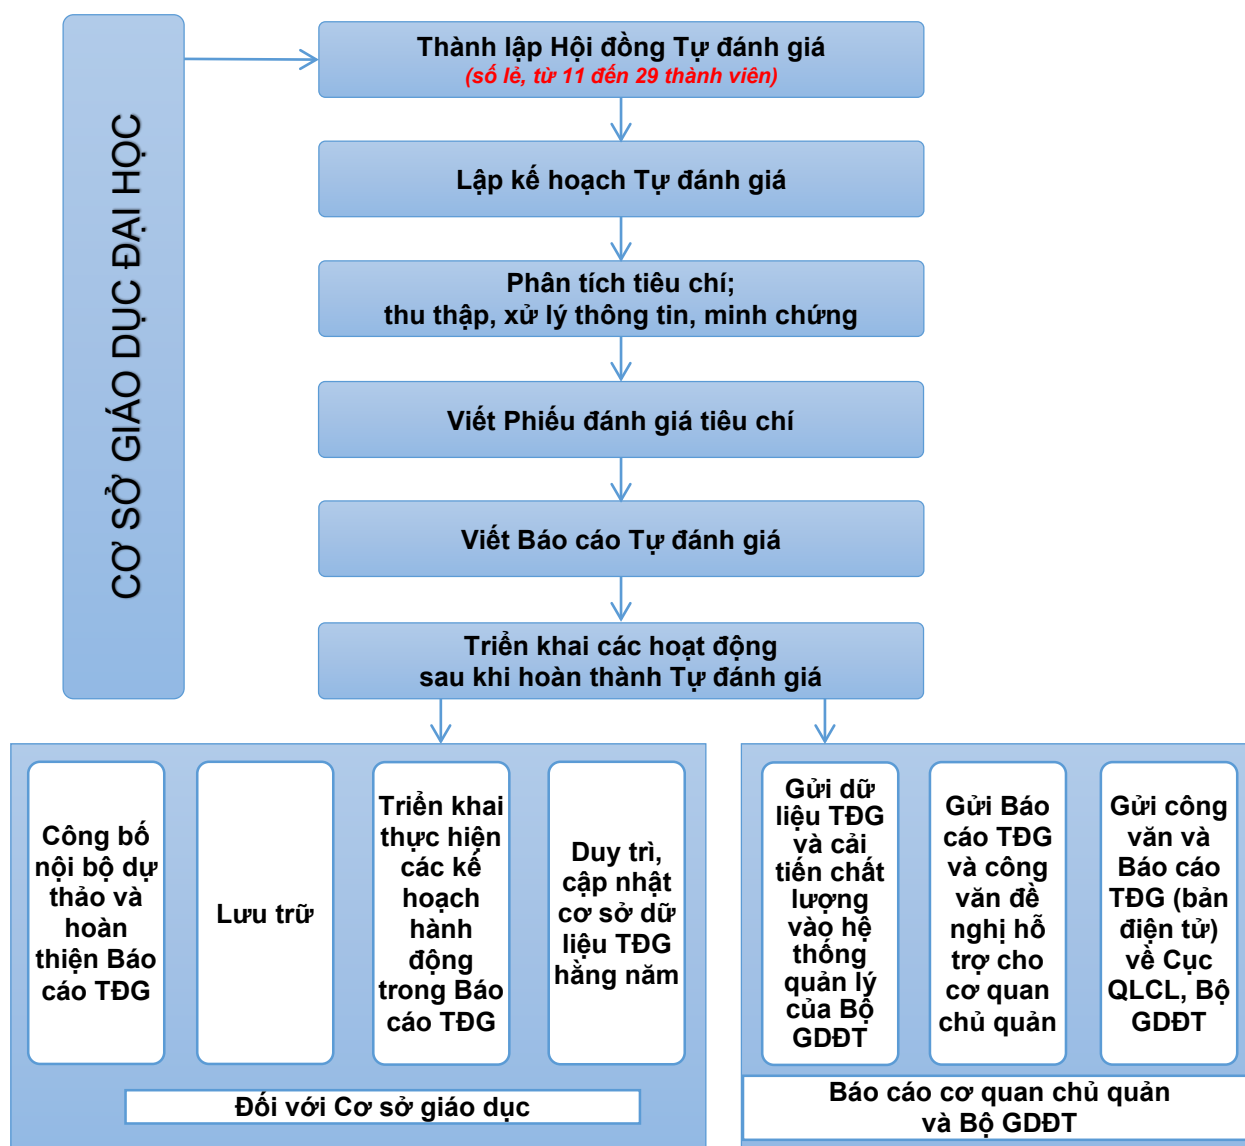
CƠ SỞ GIÁO DỤC ĐẠI HỌC

Thành lập Hội đồng Tự đánh giá
(số lẻ, từ 11 đến 29 thành viên)

Lập kế hoạch Tự đánh giá

Phân tích tiêu chí;
thu thập, xử lý thông tin, minh chứng

Viết Phiếu đánh giá tiêu chí

Viết Báo cáo Tự đánh giá

Triển khai các hoạt động
sau khi hoàn thành Tự đánh giá

Công bố nội bộ dự thảo và hoàn thiện Báo cáo TĐG

Lưu trữ

Triển khai thực hiện các kế hoạch hành động trong Báo cáo TĐG

Duy trì, cập nhật cơ sở dữ liệu TĐG hằng năm

Đối với Cơ sở giáo dục

Gửi dữ liệu TĐG và cải tiến chất lượng vào hệ thống quản lý của Bộ GDĐT

Gửi Báo cáo TĐG và công văn đề nghị hỗ trợ cho cơ quan chủ quản

Gửi công văn và Báo cáo TĐG (bản điện tử) về Cục QLCL, Bộ GDĐT

Báo cáo cơ quan chủ quản
và Bộ GDĐT